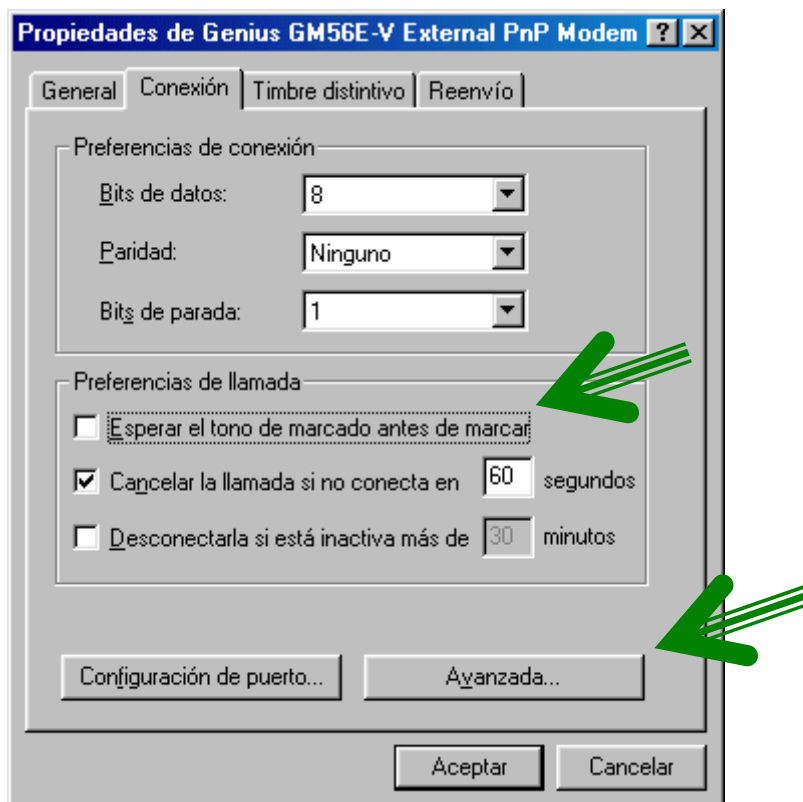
Propiedades de Genius GM56E-V External PnP Modem ? X

General | Conexión | Timbre distintivo | Reenvío

Preferencias de conexión

Bits de datos: 8

Paridad: Ninguno

Bits de parada: 1

Preferencias de llamada

Esperar el tono de marcado antes de marcar

Cancelar la llamada si no conecta en 60 segundos

Desconectarla si está inactiva más de 30 minutos

Configuración de puerto...

Avanzada...

Aceptar

Cancelar